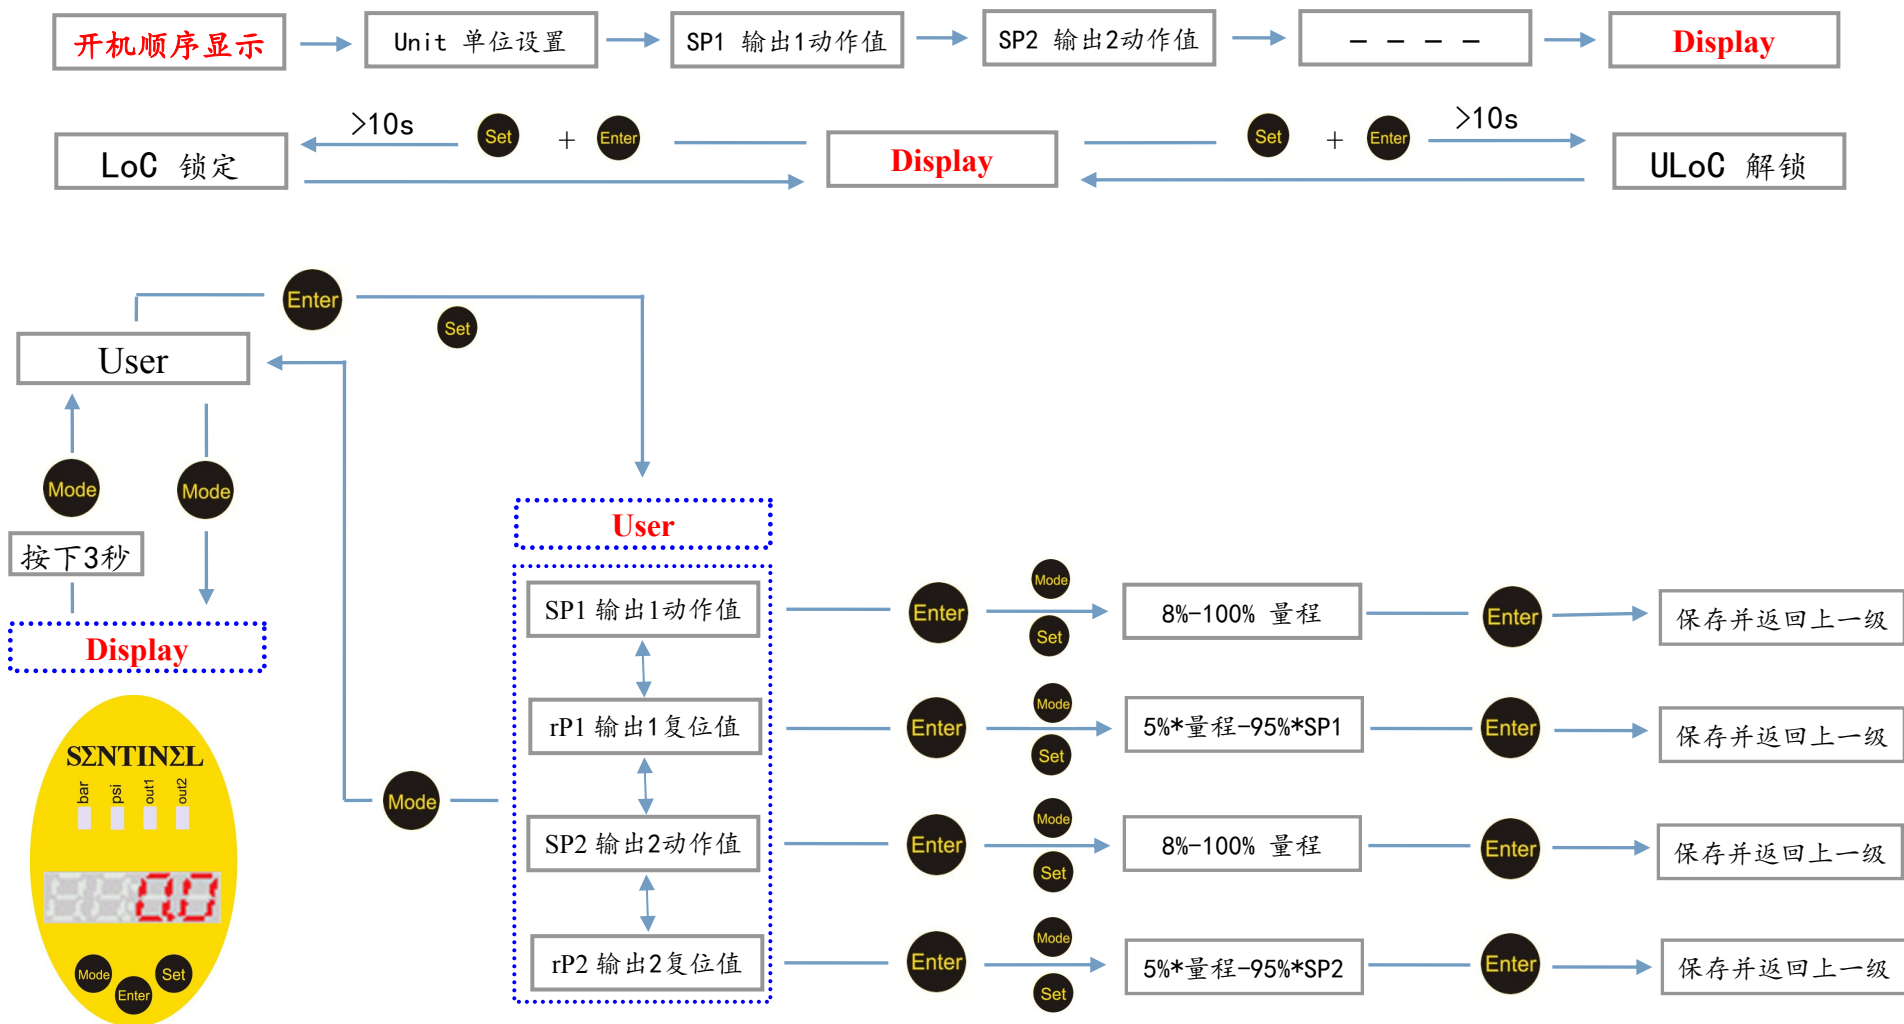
开机顺序显示

Unit 单位设置

SP1 输出1动作值

SP2 输出2动作值

- - - -

Display

LoC 锁定

>10s

Set

+

Enter

Display

Set

+

Enter

>10s

ULoC 解锁

Enter

Set

User

Mode

Mode

按下3秒

Display

SΣNTINΣL

bar

psi

out1

out2

0.0

Mode

Enter

Set

Mode

User

SP1 输出1动作值

rP1 输出1复位值

SP2 输出2动作值

rP2 输出2复位值

Enter

Mode

Set

8%-100% 量程

Enter

保存并返回上一级

Enter

Mode

Set

5%*量程-95%*SP1

Enter

保存并返回上一级

Enter

Mode

Set

8%-100% 量程

Enter

保存并返回上一级

Enter

Mode

Set

5%*量程-95%*SP2

Enter

保存并返回上一级